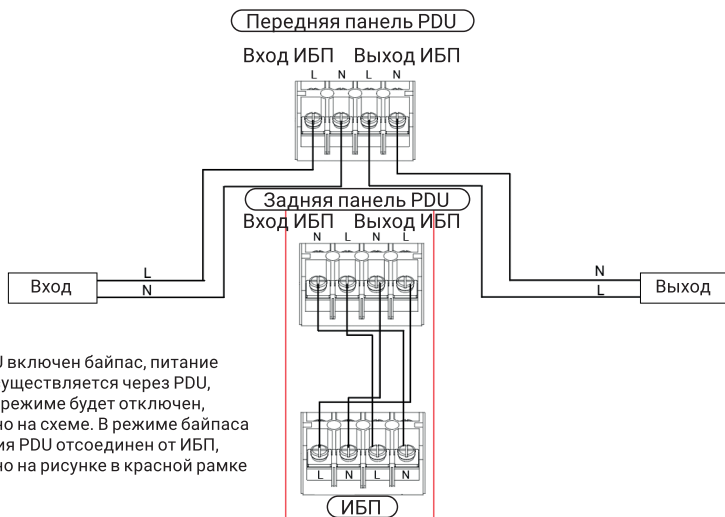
Передняя панель PDU

Вход ИБП Выход ИБП

L N L N

Задняя панель PDU

Вход ИБП Выход ИБП

N L N L

Вход

L
N

N
L

Выход

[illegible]U включен байпас, питание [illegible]уществляется через PDU, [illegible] режиме будет отключен, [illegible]но на схеме. В режиме байпаса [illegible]ия PDU отсоединен от ИБП, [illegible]но на рисунке в красной рамке

L N L N

ИБП